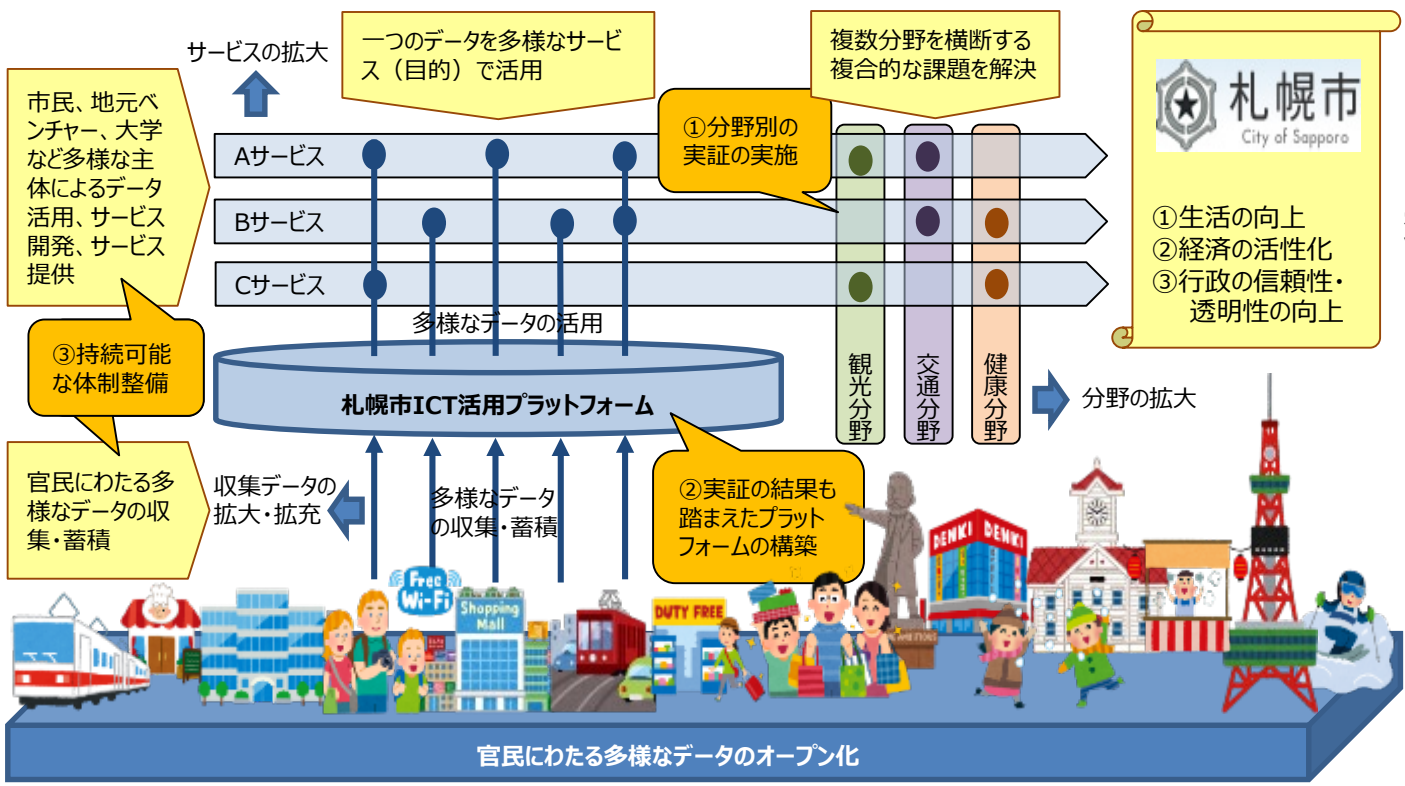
サービスの拡大

一つのデータを多様なサービス（目的）で活用

複数分野を横断する複合的な課題を解決

札幌市
City of Sapporo

市民、地元ベンチャー、大学など多様な主体によるデータ活用、サービス開発、サービス提供

①分野別の実証の実施

Aサービス

Bサービス

Cサービス

①生活の向上
②経済の活性化
③行政の信頼性・透明性の向上

多様なデータの活用

③持続可能な体制整備

札幌市ICT活用プラットフォーム

観光分野

交通分野

健康分野

分野の拡大

官民にわたる多様なデータの収集・蓄積

収集データの拡大・拡充

多様なデータの収集・蓄積

②実証の結果も踏まえたプラットフォームの構築

Free Wi-Fi

Shopping Mall

DUTY FREE

DENKI DENKI

官民にわたる多様なデータのオープン化